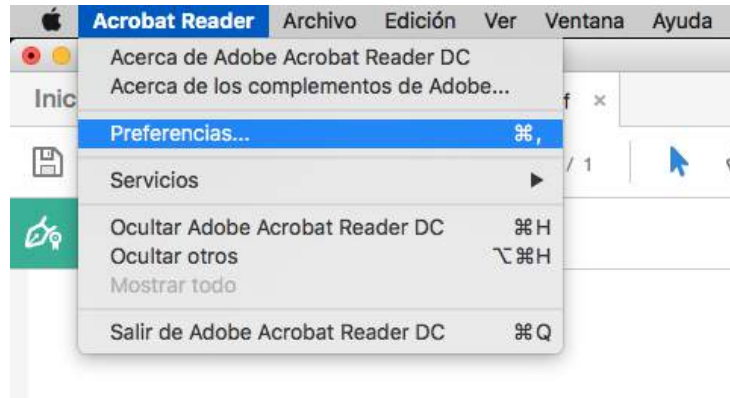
Acrobat Reader Archivo Edición Ver Ventana Ayuda

Inic

f ×

/ 1

Acerca de Adobe Acrobat Reader DC
Acerca de los complementos de Adobe...

Preferencias... ⌘,

Servicios ▶

Ocultar Adobe Acrobat Reader DC ⌘H
Ocultar otros ⌥⌘H
Mostrar todo

Salir de Adobe Acrobat Reader DC ⌘Q